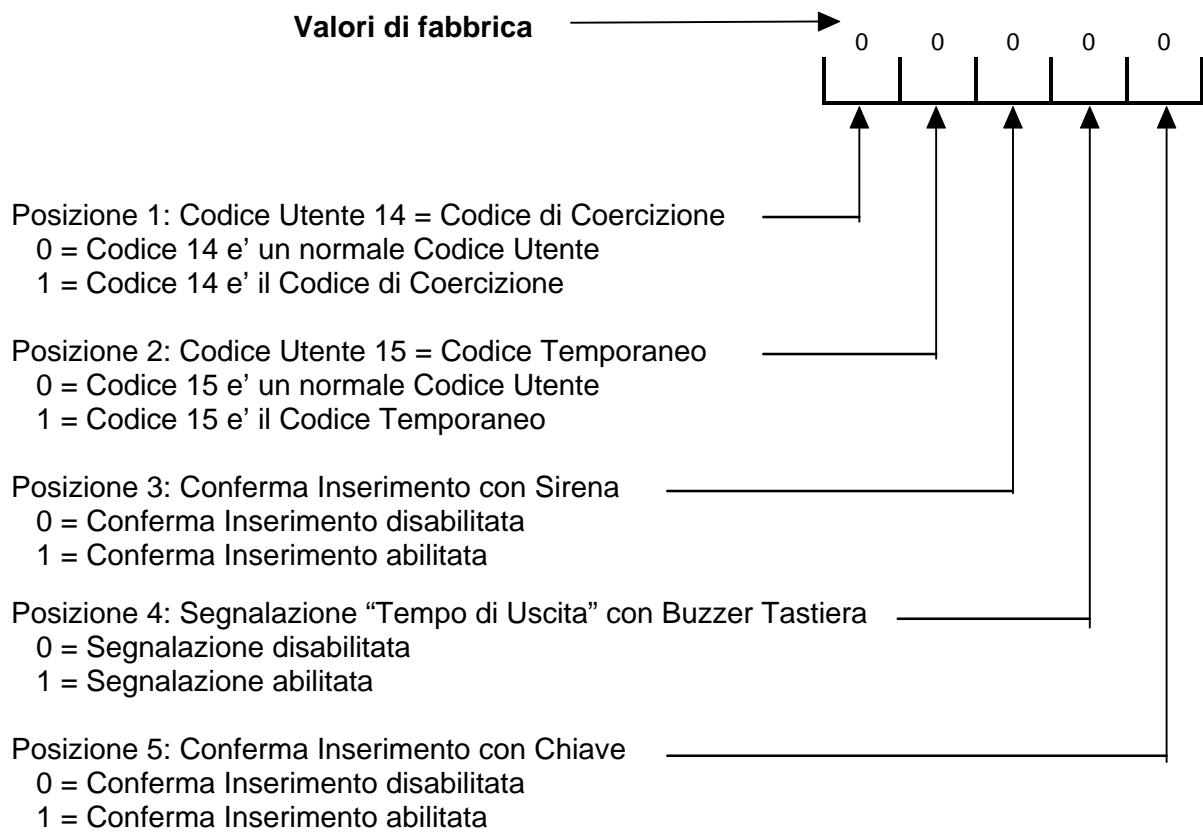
**Valori di fabbrica**

0 0 0 0 0

Posizione 1: Codice Utente 14 = Codice di Coercizione
0 = Codice 14 e' un normale Codice Utente
1 = Codice 14 e' il Codice di Coercizione

Posizione 2: Codice Utente 15 = Codice Temporaneo
0 = Codice 15 e' un normale Codice Utente
1 = Codice 15 e' il Codice Temporaneo

Posizione 3: Conferma Inserimento con Sirena
0 = Conferma Inserimento disabilitata
1 = Conferma Inserimento abilitata

Posizione 4: Segnalazione "Tempo di Uscita" con Buzzer Tastiera
0 = Segnalazione disabilitata
1 = Segnalazione abilitata

Posizione 5: Conferma Inserimento con Chiave
0 = Conferma Inserimento disabilitata
1 = Conferma Inserimento abilitata